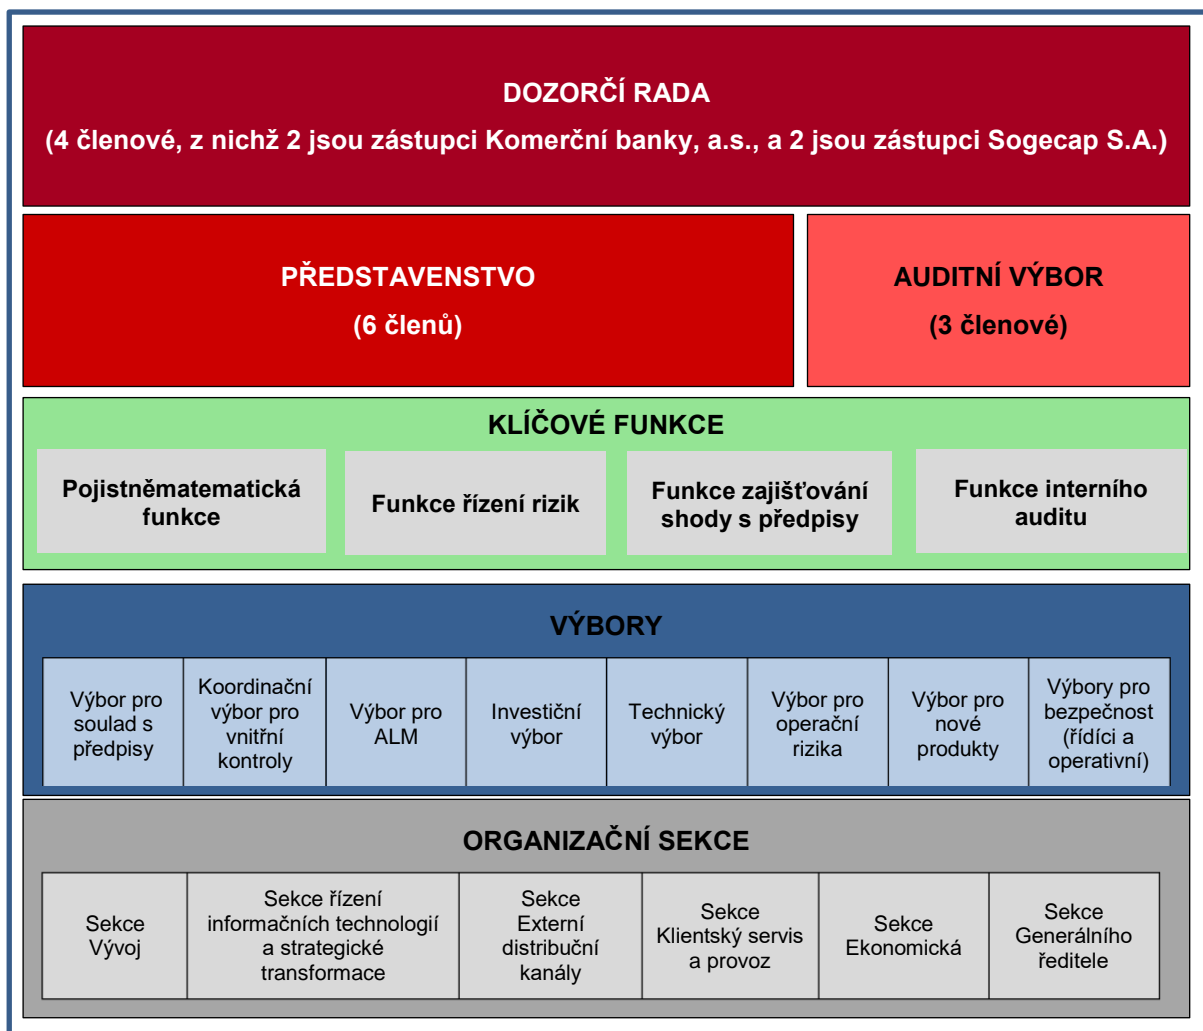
DOZORČÍ RADA
(4 členové, z nichž 2 jsou zástupci Komerční banky, a.s., a 2 jsou zástupci Sogecap S.A.)

PŘEDSTAVENSTVO
(6 členů)

AUDITNÍ VÝBOR
(3 členové)

KLÍČOVÉ FUNKCE

Pojistněmatematická funkce

Funkce řízení rizik

Funkce zajišťování shody s předpisy

Funkce interního auditu

VÝBORY

| Výbor pro soulad s předpisy | Koordinační výbor pro vnitřní kontroly | Výbor pro ALM | Investiční výbor | Technický výbor | Výbor pro operační rizika | Výbor pro nové produkty | Výbory pro bezpečnost (řídící a operativní) |
|---|---|---|---|---|---|---|---|

ORGANIZAČNÍ SEKCE

| Sekce Vývoj | Sekce řízení informačních technologií a strategické transformace | Sekce Externí distribuční kanály | Sekce Klientský servis a provoz | Sekce Ekonomická | Sekce Generálního ředitele |
|---|---|---|---|---|---|